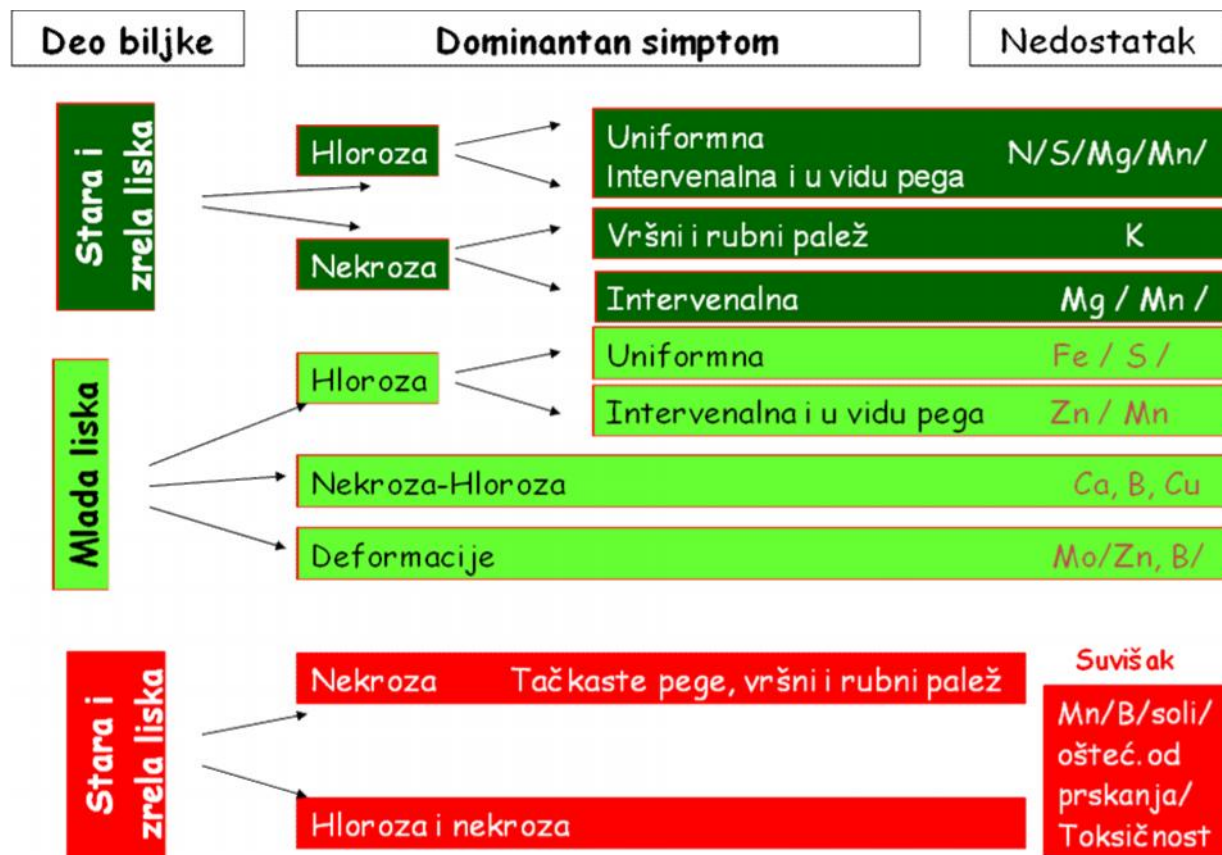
Deo biljke

Dominantan simptom

Nedostatak

Stara i zrela liska

Hloroza

Uniformna
Intervenalna i u vidu pega

N/S/Mg/Mn/

Nekroza

Vršni i rubni palež

K

Intervenalna

Mg / Mn /

Mlada liska

Hloroza

Uniformna

Fe / S /

Intervenalna i u vidu pega

Zn / Mn

Nekroza-Hloroza

Ca, B, Cu

Deformacije

Mo/Zn, B/

Stara i zrela liska

Nekroza

Tačkaste pege, vršni i rubni palež

Suvišak

Mn/B/soli/ oštec.od prskanja/ Toksičnost

Hloroza i nekroza